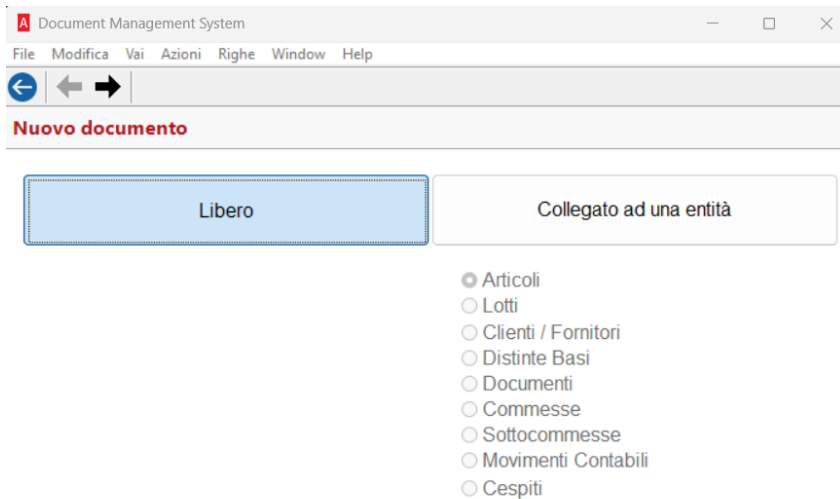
A Document Management System

File Modifica Vai Azioni Righe Window Help

Nuovo documento

Libero

Collegato ad una entità

Articoli
Lotti
Clienti / Fornitori
Distinte Basi
Documenti
Commesse
Sottocommesse
Movimenti Contabili
Cespiti